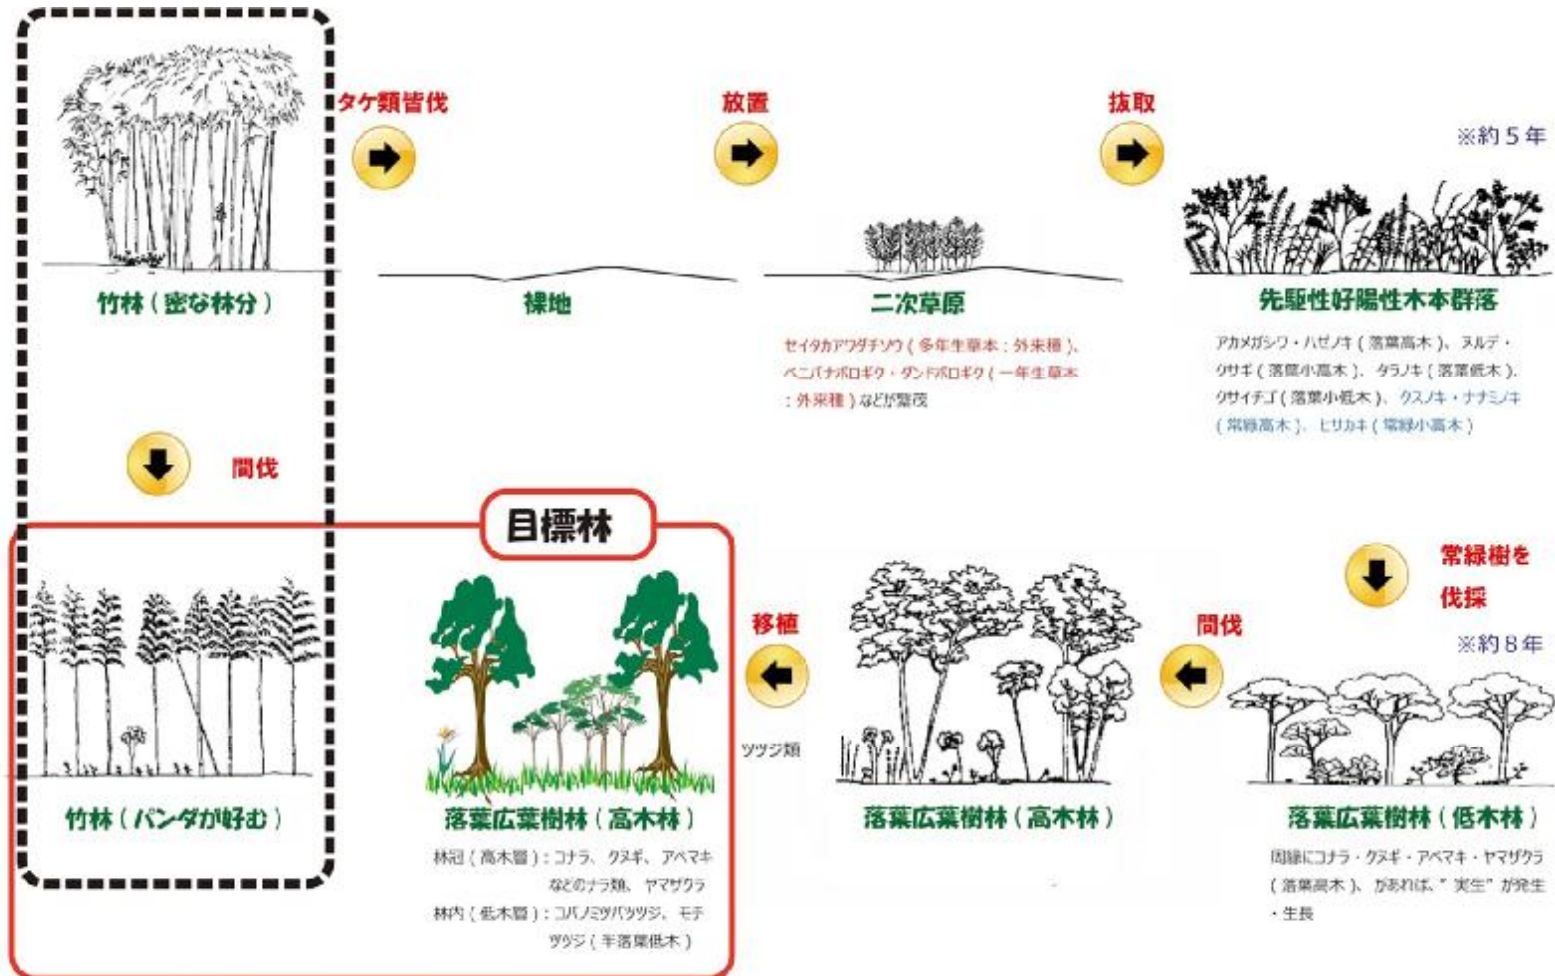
タケ類皆伐

放置

抜取

※約５年

竹林（密な林分）

裸地

二次草原

セイタカアワダチソウ（多年生草本：外来種）、ベニバナボロギク・ダンドボロギク（一年生草本：外来種）などが繁茂

先駆性好陽性木本群落

アカメガシワ・ハゼノキ（落葉高木）、ヌルデ・クサギ（落葉小高木）、タラノキ（落葉低木）、クサイチゴ（落葉小低木）、クスノキ・ナナミノキ（常緑高木）、ヒサカキ（常緑小高木）

間伐

目標林

常緑樹を伐採

移植

間伐

※約８年

ツツジ類

竹林（パンダが好む）

落葉広葉樹林（高木林）

林冠（高木層）：コナラ、クヌギ、アベマキなどのナラ類、ヤマザクラ

林内（低木層）：コバノミツバツツジ、モチツツジ（半落葉低木）

落葉広葉樹林（高木林）

落葉広葉樹林（低木林）

周縁にコナラ・クヌギ・アベマキ・ヤマザクラ（落葉高木）、があれば、"実生"が発生・生長